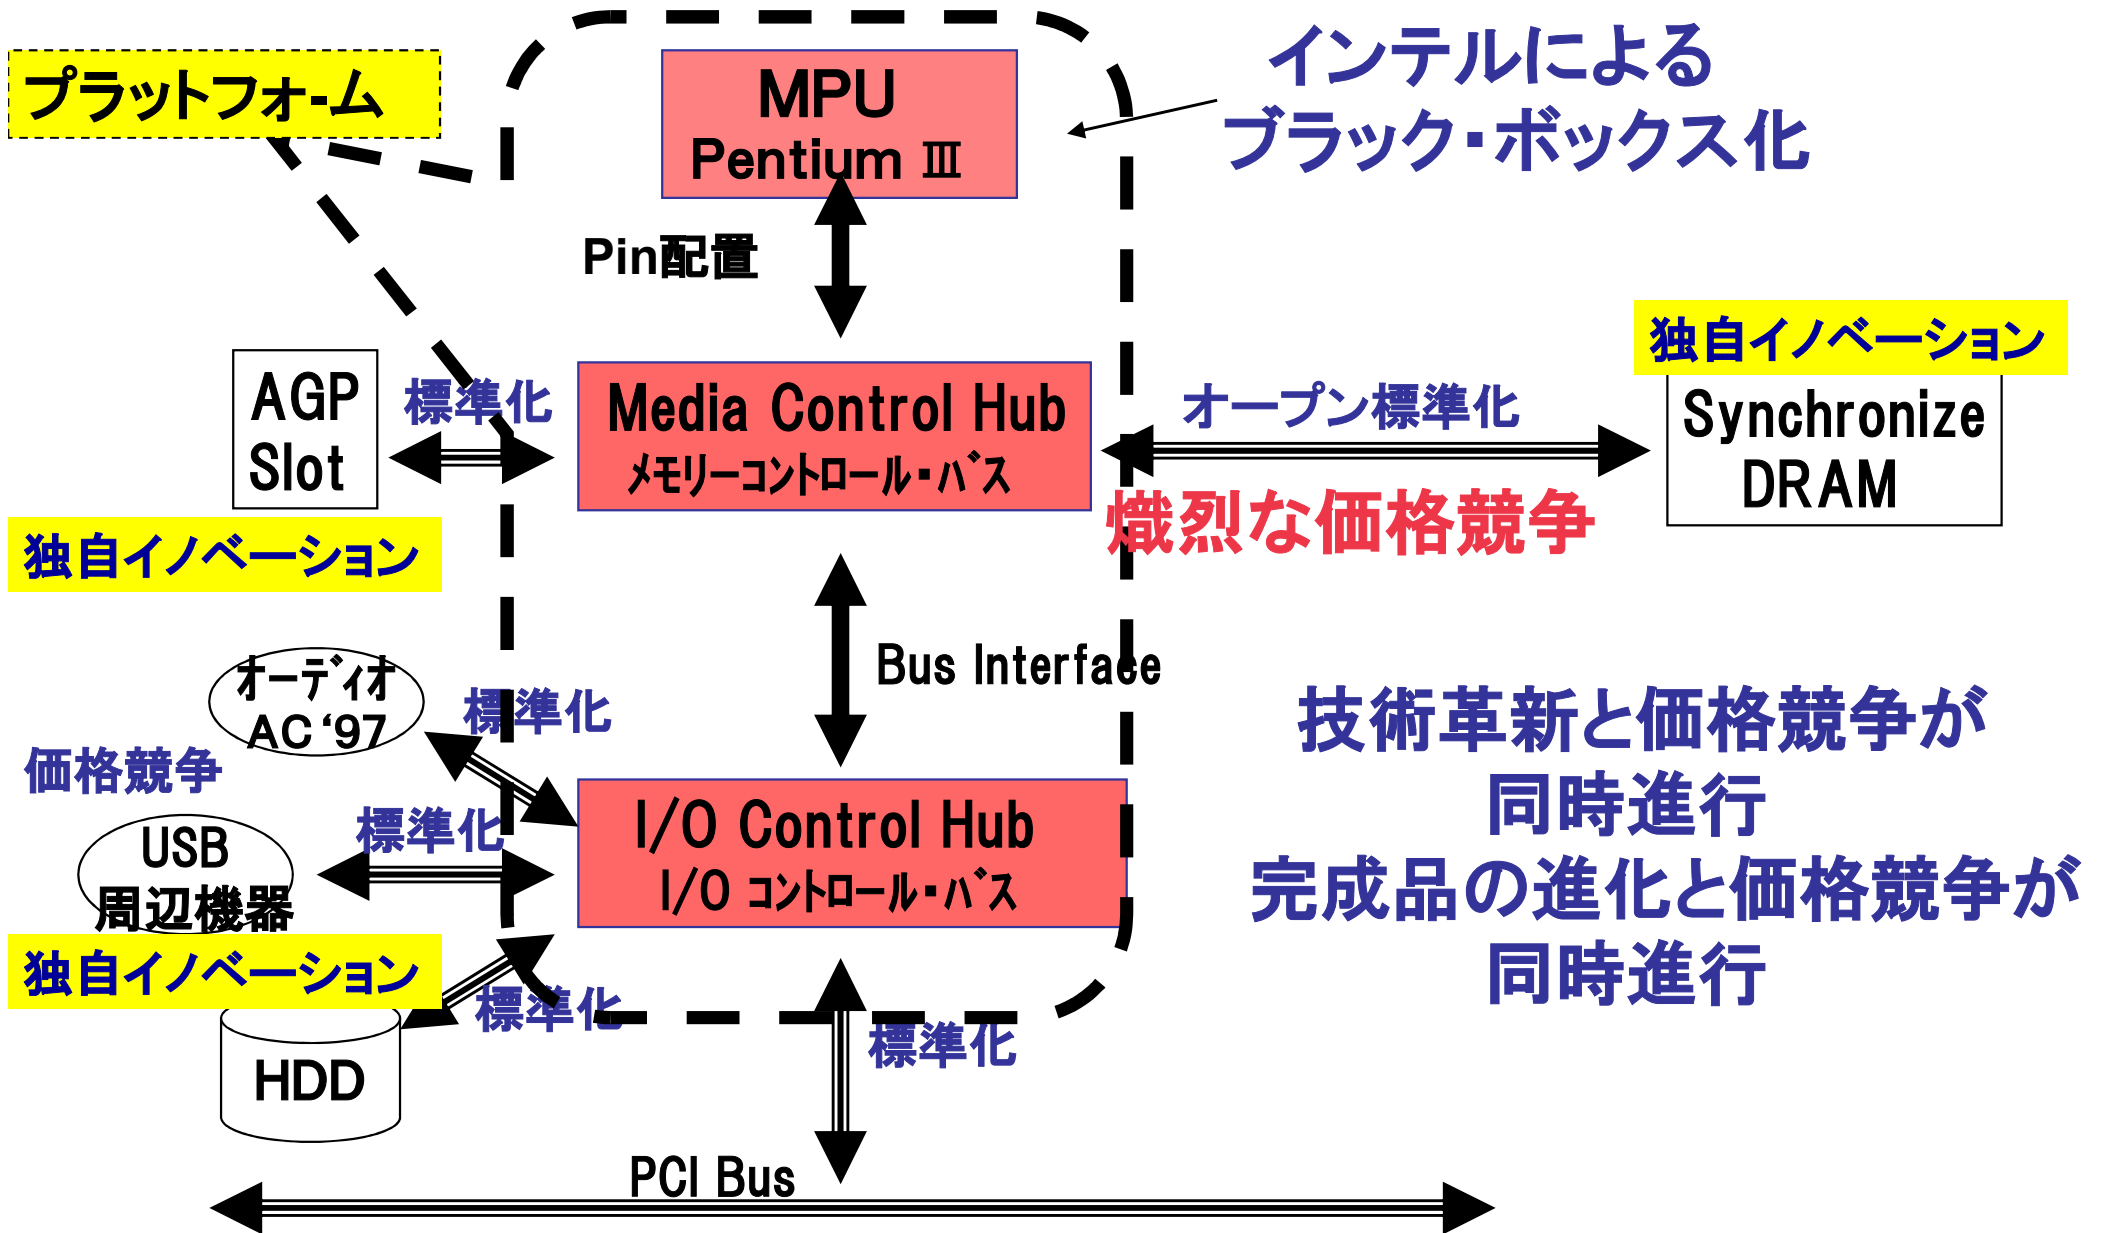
プラットフォ-ム

MPU
Pentium Ⅲ

インテルによる
ブラック･ボックス化

Pin配置

独自イノベーション

AGP
Slot

標準化

Media Control Hub
ﾒﾓﾘｰｺﾝﾄﾛｰﾙ･ﾊﾞｽ

オープン標準化

Synchronize
DRAM

熾烈な価格競争

独自イノベーション

Bus Interface

ｵｰﾃﾞｨｵ
AC ‘97

標準化

価格競争

技術革新と価格競争が
同時進行
完成品の進化と価格競争が
同時進行

標準化

USB
周辺機器

I/O Control Hub
I/O ｺﾝﾄﾛｰﾙ･ﾊﾞｽ

独自イノベーション

標準化

標準化

HDD

PCI Bus